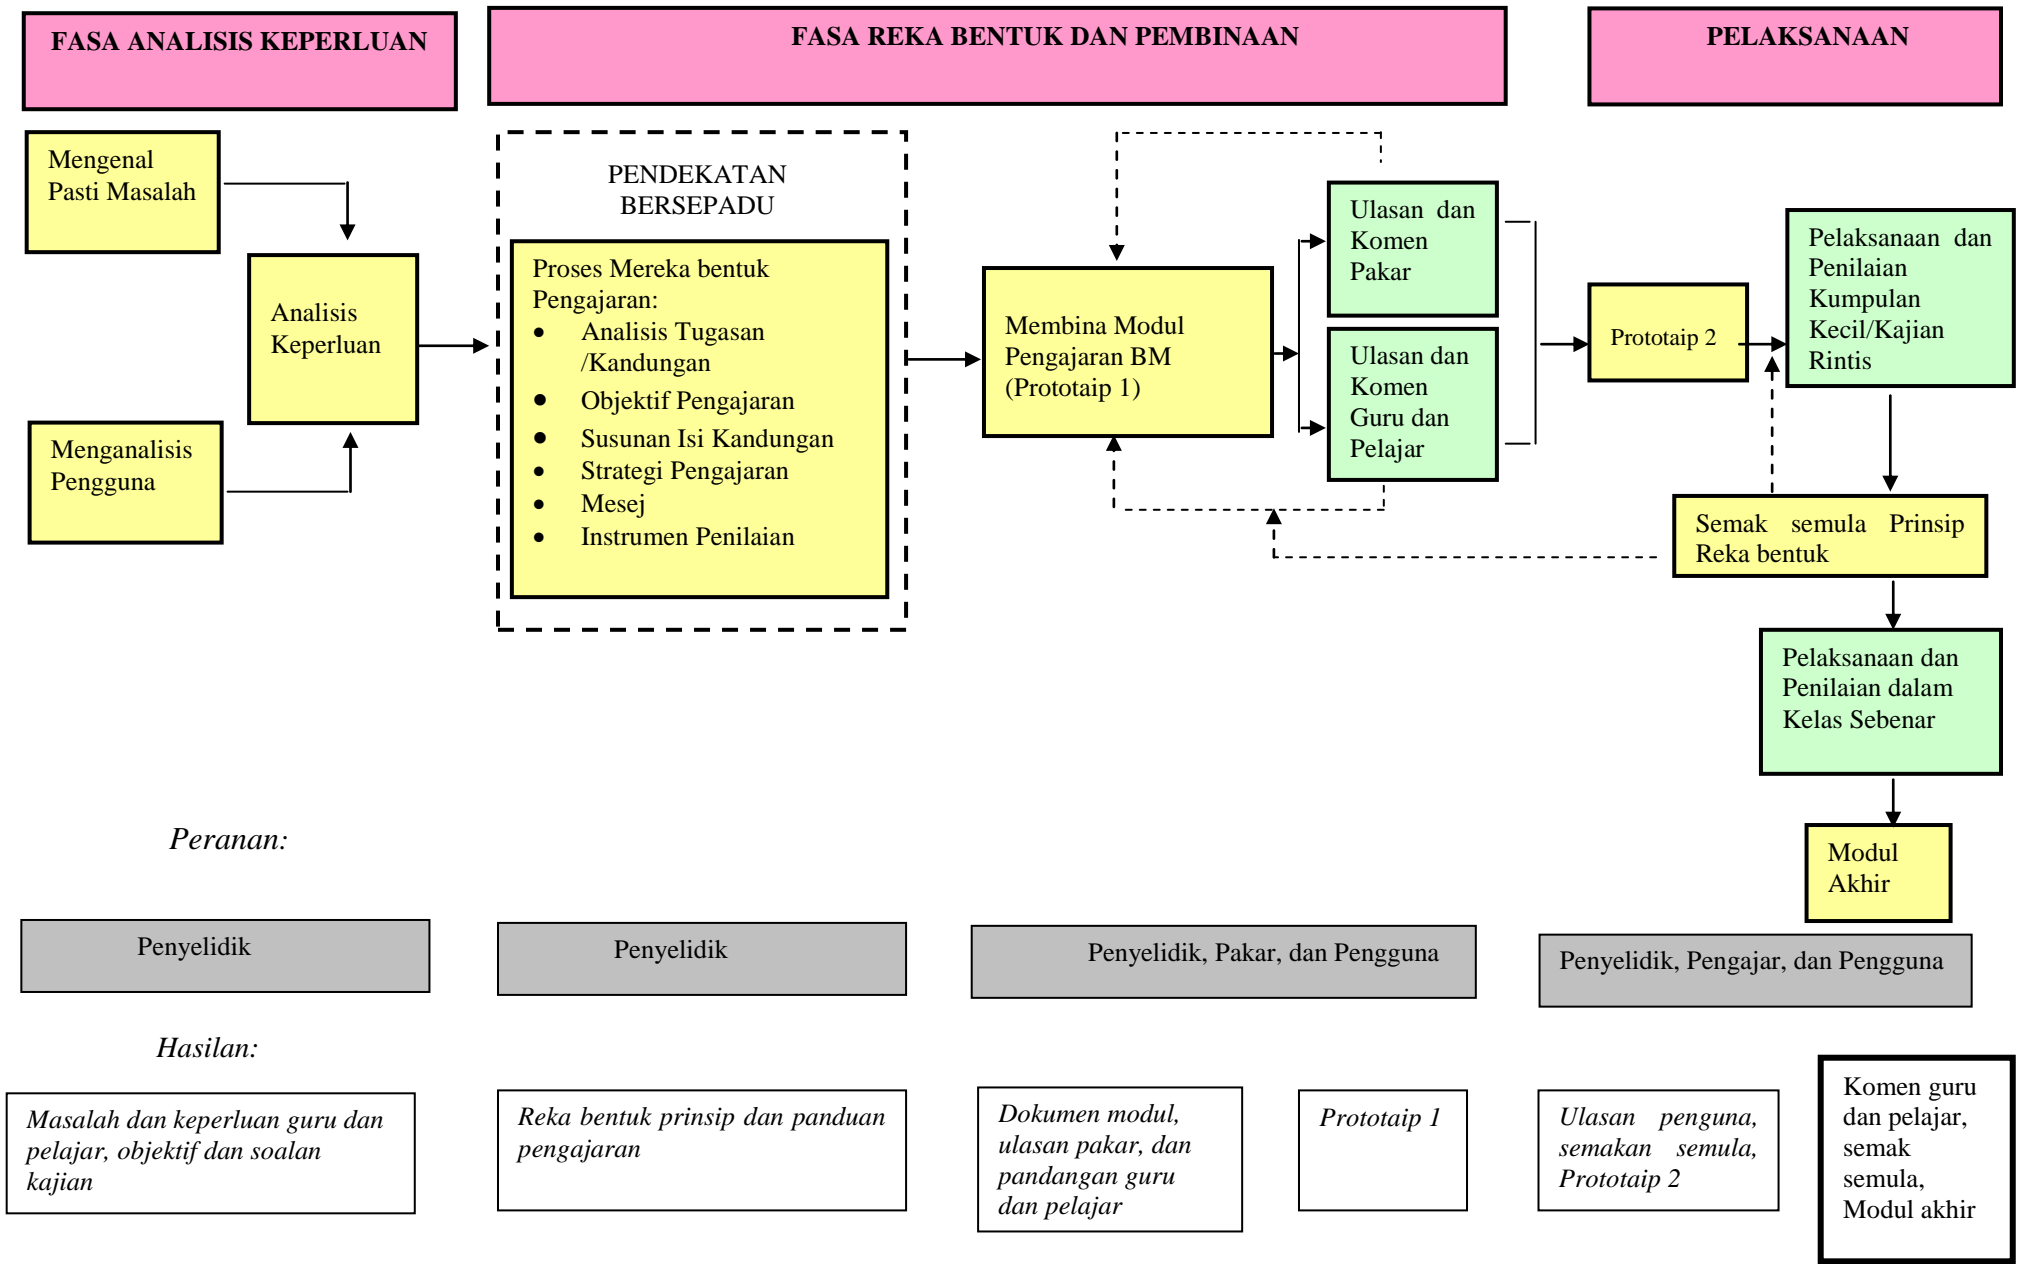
FASA ANALISIS KEPERLUAN

FASA REKA BENTUK DAN PEMBINAAN

PELAKSANAAN

Mengenal Pasti Masalah

Analisis Keperluan

Menganalisis Pengguna

PENDEKATAN BERSEPADU

Proses Mereka bentuk Pengajaran:
- Analisis Tugasan /Kandungan
- Objektif Pengajaran
- Susunan Isi Kandungan
- Strategi Pengajaran
- Mesej
- Instrumen Penilaian

Membina Modul Pengajaran BM (Prototaip 1)

Ulasan dan Komen Pakar

Ulasan dan Komen Guru dan Pelajar

Prototaip 2

Pelaksanaan dan Penilaian Kumpulan Kecil/Kajian Rintis

Semak semula Prinsip Reka bentuk

Pelaksanaan dan Penilaian dalam Kelas Sebenar

Modul Akhir

Peranan:

Penyelidik

Penyelidik

Penyelidik, Pakar, dan Pengguna

Penyelidik, Pengajar, dan Pengguna

Hasilan:

Masalah dan keperluan guru dan pelajar, objektif dan soalan kajian

Reka bentuk prinsip dan panduan pengajaran

Dokumen modul, ulasan pakar, dan pandangan guru dan pelajar

Prototaip 1

Ulasan penguna, semakan semula, Prototaip 2

Komen guru dan pelajar, semak semula, Modul akhir